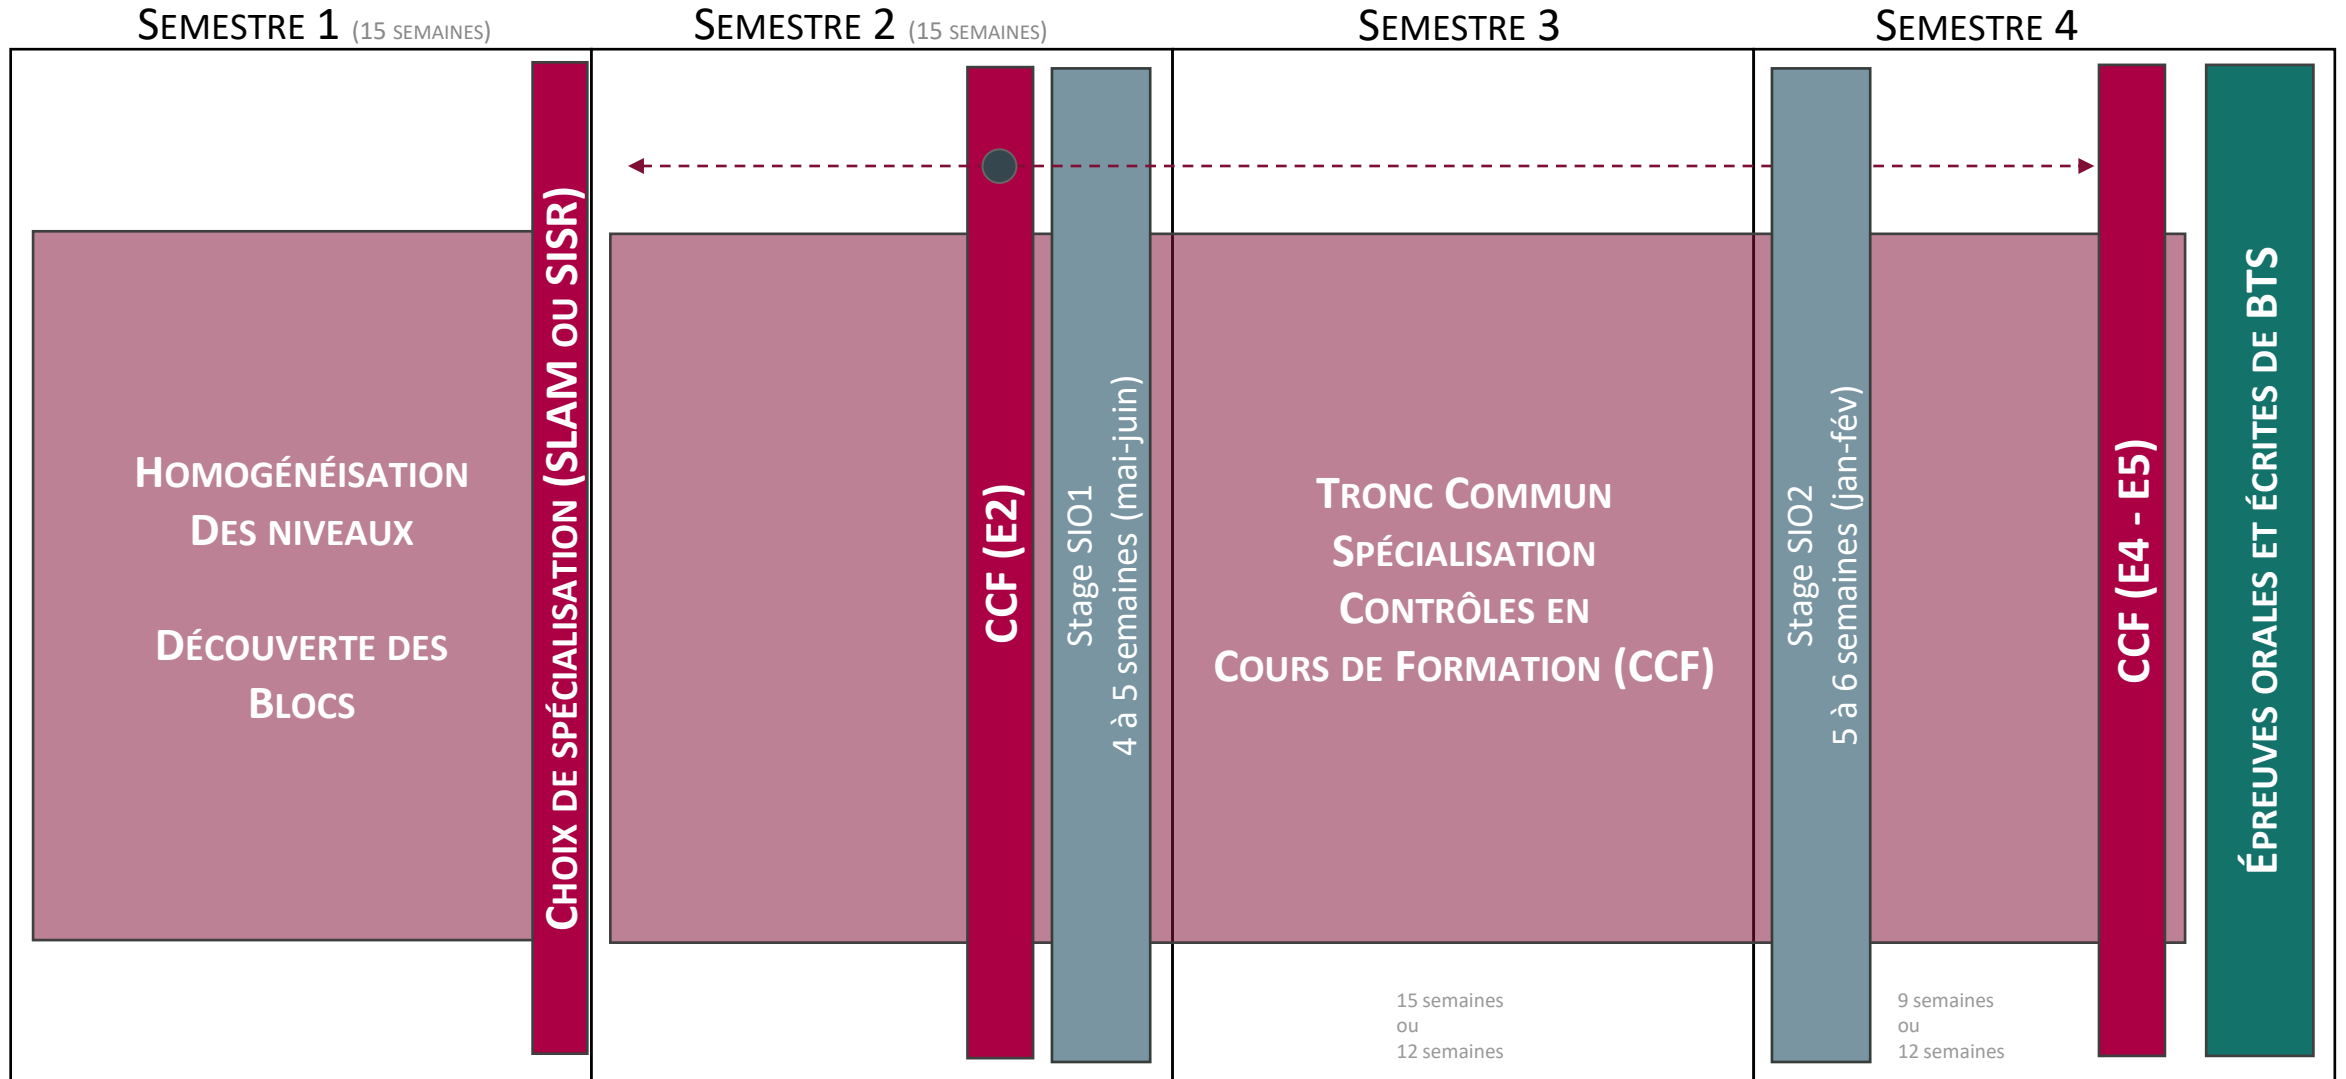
SEMESTRE 1 (15 SEMAINES)

SEMESTRE 2 (15 SEMAINES)

SEMESTRE 3

SEMESTRE 4

HOMOGÉNÉISATION DES NIVEAUX

DÉCOUVERTE DES BLOCS

CHOIX DE SPÉCIALISATION (SLAM OU SISR)

CCF (E2)

Stage SIO1
4 à 5 semaines (mai-juin)

TRONC COMMUN
SPÉCIALISATION
CONTRÔLES EN
COURS DE FORMATION (CCF)

Stage SIO2
5 à 6 semaines (jan-fév)

CCF (E4 - E5)

ÉPREUVES ORALES ET ÉCRITES DE BTS

15 semaines
ou
12 semaines

9 semaines
ou
12 semaines